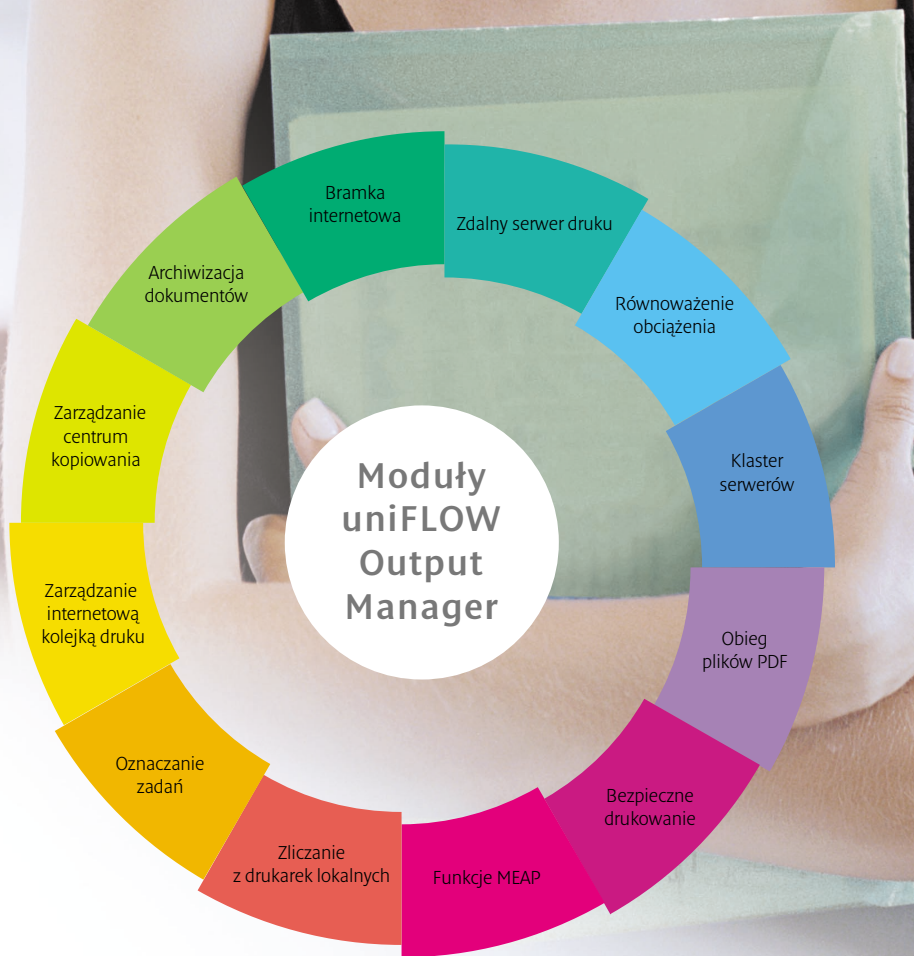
Moduły uniFLOW Output Manager

Bramka internetowa

Zdalny serwer druku

Równoważenie obciążenia

Klaster serwerów

Obieg plików PDF

Bezpieczne drukowanie

Funkcje MEAP

Zliczanie z drukarek lokalnych

Oznaczanie zadań

Zarządzanie internetową kolejką druku

Zarządzanie centrum kopiowania

Archiwizacja dokumentów